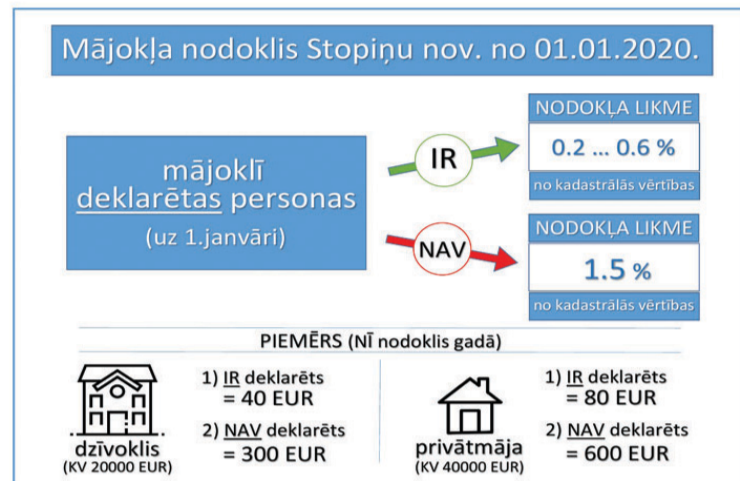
Mājokļa nodoklis Stopiņu nov. no 01.01.2020.

mājoklī deklarētas personas
(uz 1.janvāri)

IR

NODOKĻA LIKME
0.2 ... 0.6 %
no kadastrālās vērtības

NAV

NODOKĻA LIKME
1.5 %
no kadastrālās vērtības

PIEMĒRS (NĪ nodoklis gadā)

dzīvoklis
(KV 20000 EUR)

1) IR deklarēts = 40 EUR
2) NAV deklarēts = 300 EUR

privātmāja
(KV 40000 EUR)

1) IR deklarēts = 80 EUR
2) NAV deklarēts = 600 EUR